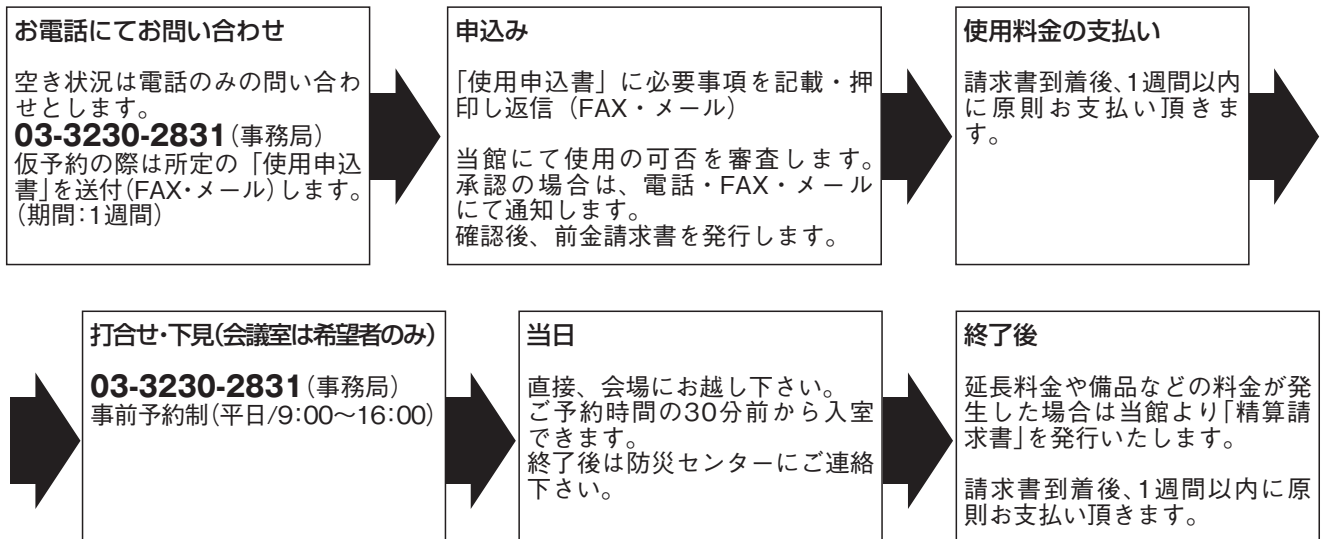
お電話にてお問い合わせ

空き状況は電話のみの問い合わせとします。
03-3230-2831（事務局）
仮予約の際は所定の「使用申込書」を送付(FAX・メール)します。(期間:1週間)

申込み

「使用申込書」に必要事項を記載・押印し返信（FAX・メール）

当館にて使用の可否を審査します。承認の場合は、電話・FAX・メールにて通知します。
確認後、前金請求書を発行します。

使用料金の支払い

請求書到着後、1週間以内に原則お支払い頂きます。

打合せ・下見(会議室は希望者のみ)

03-3230-2831（事務局）
事前予約制(平日/9:00〜16:00)

当日

直接、会場にお越し下さい。
ご予約時間の30分前から入室できます。
終了後は防災センターにご連絡下さい。

終了後

延長料金や備品などの料金が発生した場合は当館より「精算請求書」を発行いたします。

請求書到着後、1週間以内に原則お支払い頂きます。